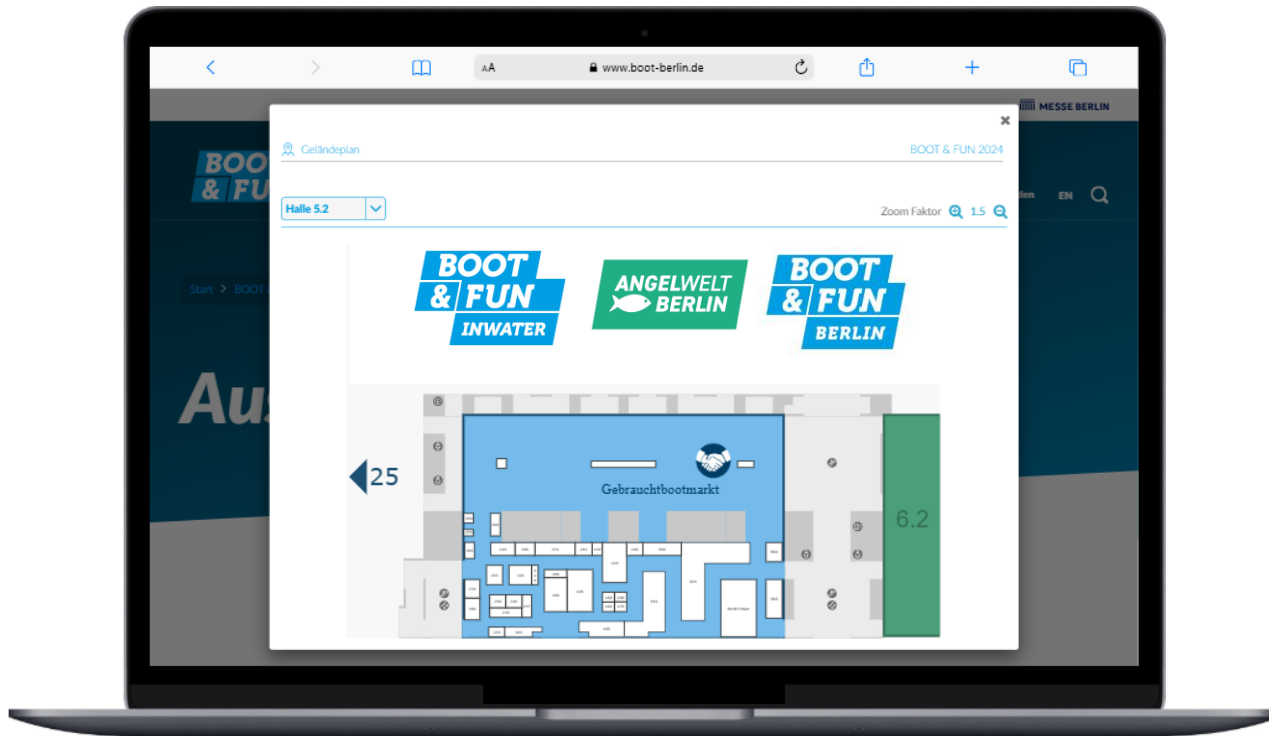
AA www.boot-berlin.de

MESSE BERLIN

BOOT & FUN

den EN

Start > BOOT

Aus

×

Geländeplan

BOOT & FUN 2024

Halle 5.2

Zoom Faktor 1.5

BOOT & FUN INWATER

ANGELWELT BERLIN

BOOT & FUN BERLIN

25

Gebrauchtbootmarkt

6.2